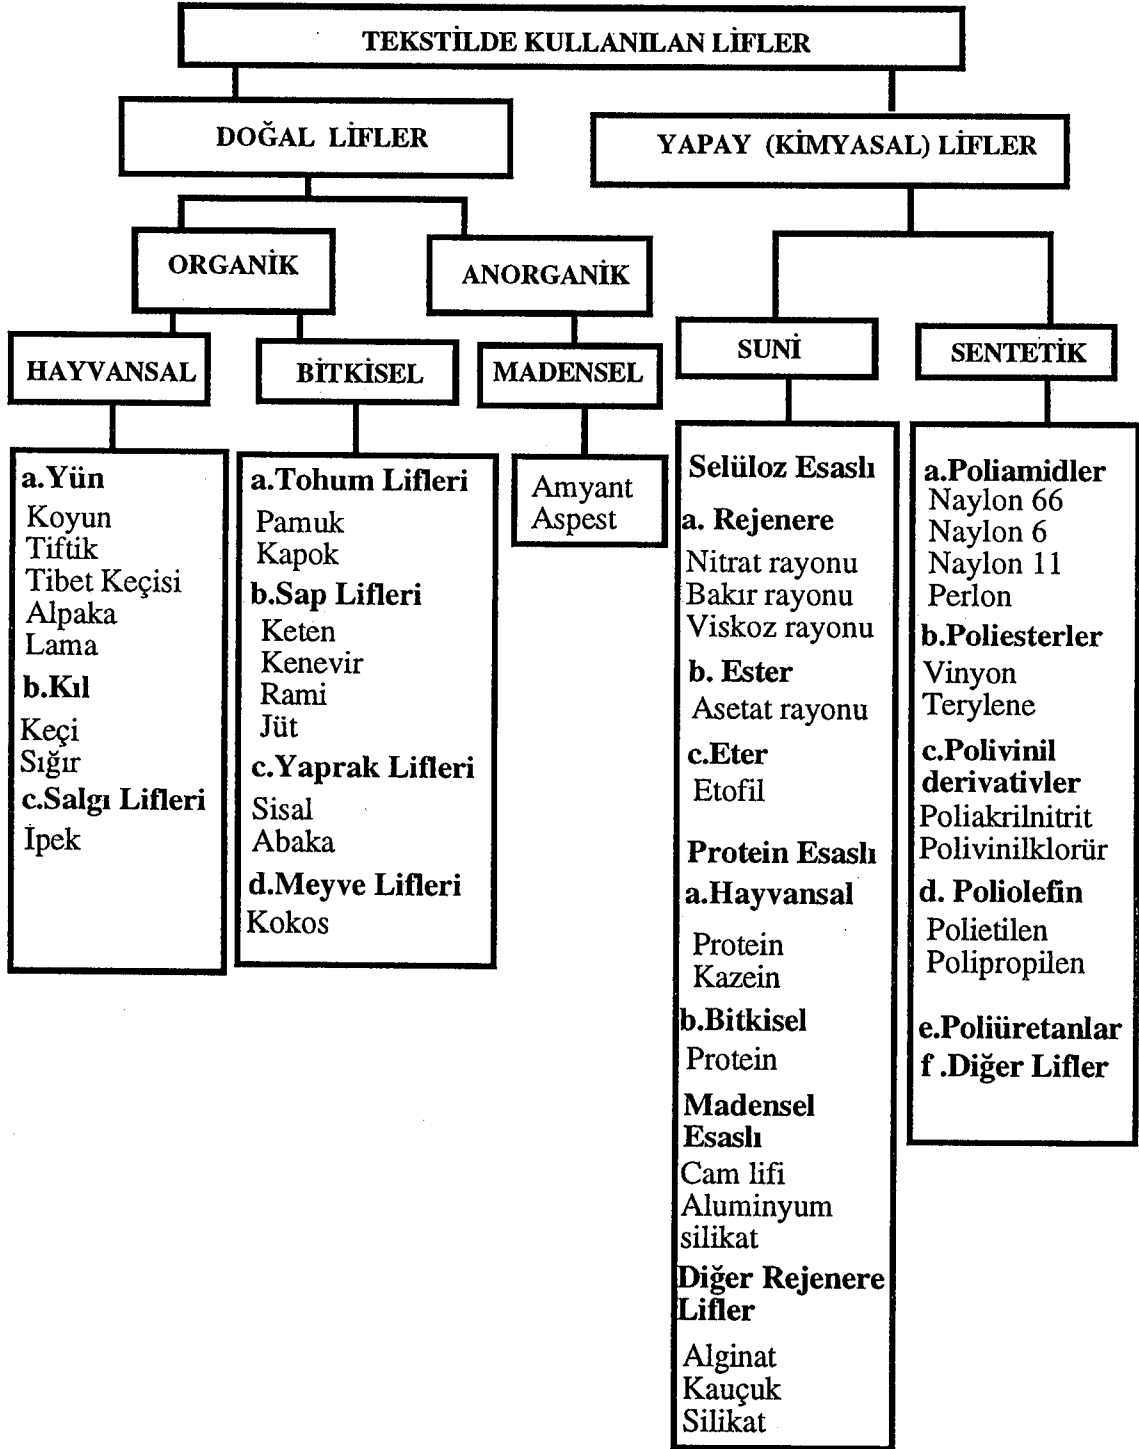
TEKSTİLDE KULLANILAN LİFLER

DOĞAL LİFLER

YAPAY (KİMYASAL) LİFLER

ORGANİK

ANORGANİK

HAYVANSAL

BİTKİSEL

MADENSEL

SUNİ

SENTETİK

a.Yün
Koyun
Tiftik
Tibet Keçisi
Alpaka
Lama
b.Kıl
Keçi
Sığır
c.Salgı Lifleri
İpek

a.Tohum Lifleri
Pamuk
Kapok
b.Sap Lifleri
Keten
Kenevir
Rami
Jüt
c.Yaprak Lifleri
Sisal
Abaka
d.Meyve Lifleri
Kokos

Amyant
Aspest

Selüloz Esaslı
a. Rejenere
Nitrat rayonu
Bakır rayonu
Viskoz rayonu
b. Ester
Asetat rayonu
c.Eter
Etofil
Protein Esaslı
a.Hayvansal
Protein
Kazein
b.Bitkisel
Protein
Madensel Esaslı
Cam lifi
Aluminyum silikat
Diğer Rejenere Lifler
Alginat
Kauçuk
Silikat

a.Poliamidler
Naylon 66
Naylon 6
Naylon 11
Perlon
b.Poliesterler
Vinyon
Terylene
c.Polivinil derivativler
Poliakrilnitrit
Polivinilklorür
d. Poliolefin
Polietilen
Polipropilen
e.Poliüretanlar
f .Diğer Lifler